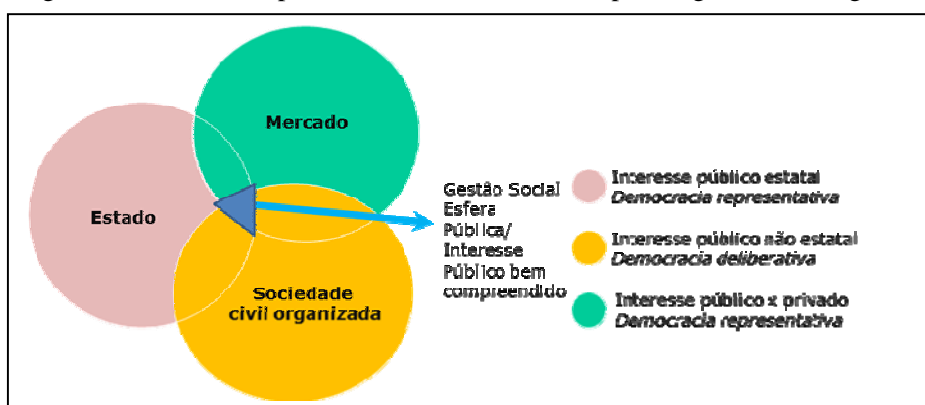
Mercado

Estado

Sociedade civil organizada

Gestão Social Esfera Pública/ Interesse Público bem compreendido

Interesse público estatal
Democracia representativa

Interesse público não estatal
Democracia deliberativa

Interesse público x privado
Democracia representativa